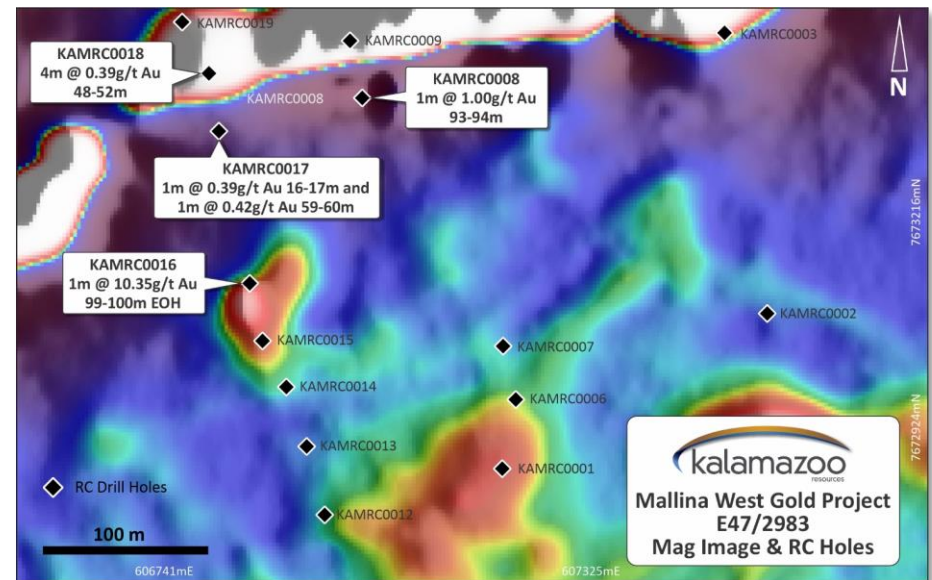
KAMRC0019
KAMRC0009
KAMRC0003
N

KAMRC0018
4m @ 0.39g/t Au
48-52m

KAMRC0008

KAMRC0008
1m @ 1.00g/t Au
93-94m

KAMRC0017
1m @ 0.39g/t Au 16-17m and
1m @ 0.42g/t Au 59-60m

7673216mN

KAMRC0016
1m @ 10.35g/t Au
99-100m EOH

KAMRC0002
KAMRC0015
KAMRC0007
KAMRC0014
KAMRC0006
KAMRC0013
KAMRC0001
KAMRC0012

7672924mN

RC Drill Holes

100 m

606741mE
607325mE

kalamazoo
resources
Mallina West Gold Project
E47/2983
Mag Image & RC Holes